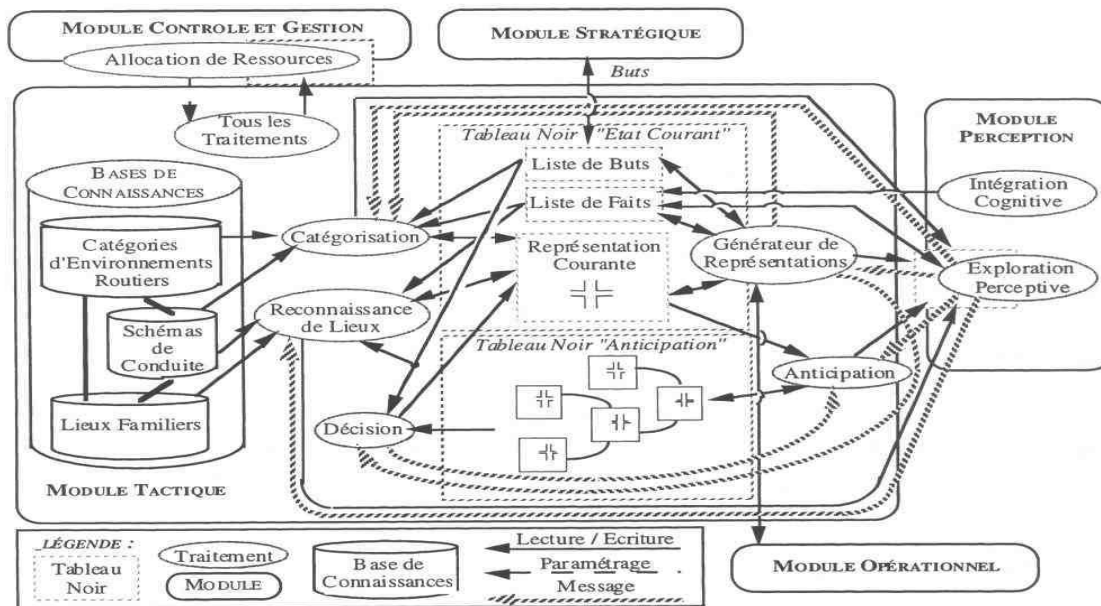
MODULE CONTROLE ET GESTION
Allocation de Ressources
Tous les Traitements

MODULE STRATÉGIQUE
Buts

MODULE PERCEPTION
Intégration Cognitive
Exploration Perceptive

BASES DE CONNAISSANCES
Catégories d'Environnements Routiers
Schémas de Conduite
Lieux Familiers

Catégorisation
Reconnaissance de Lieux
Décision

Tableau Noir "Etat Courant"
Liste de Buts
Liste de Faits
Représentation Courante

Générateur de Représentations

Tableau Noir "Anticipation"

Anticipation

MODULE TACTIQUE

LÉGENDE :
Tableau Noir
Traitement
MODULE
Base de Connaissances
Lecture / Ecriture
Paramétrage
Message

MODULE OPÉRATIONNEL